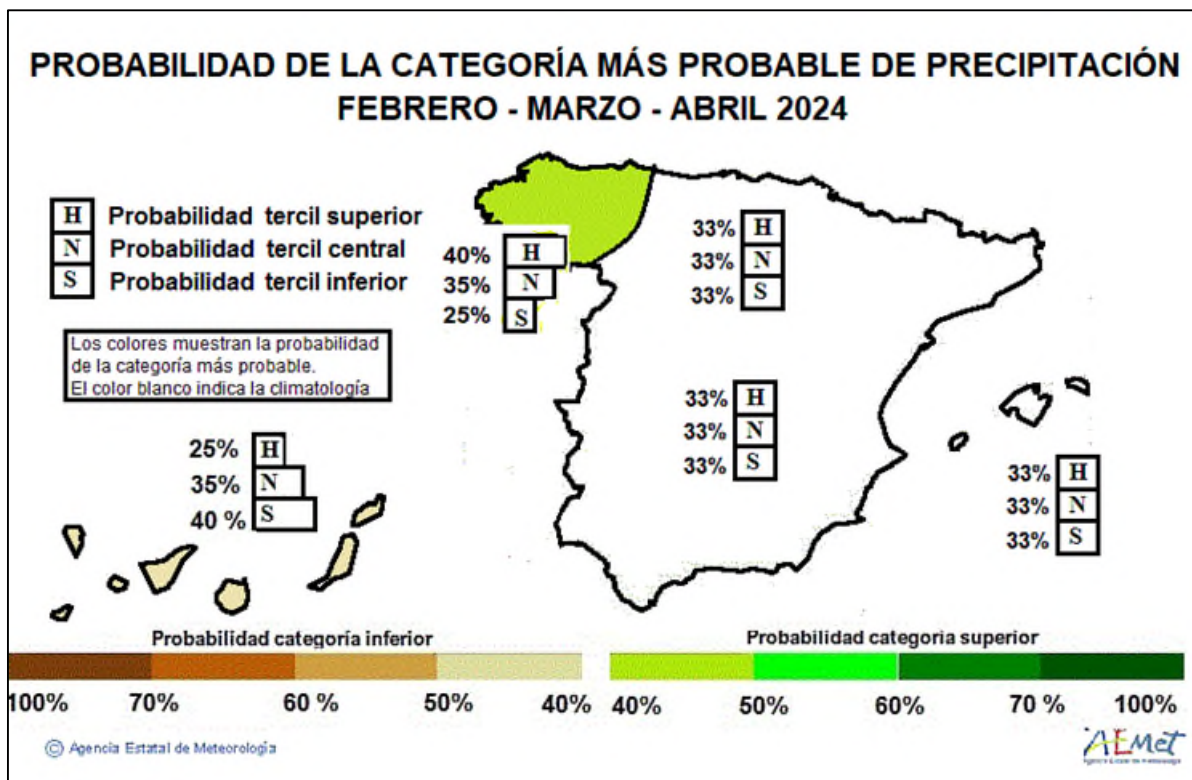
PROBABILIDAD DE LA CATEGORÍA MÁS PROBABLE DE PRECIPITACIÓN
FEBRERO - MARZO - ABRIL 2024

H Probabilidad tercil superior
N Probabilidad tercil central
S Probabilidad tercil inferior

Los colores muestran la probabilidad de la categoría más probable.
El color blanco indica la climatología

40% H
35% N
25% S

33% H
33% N
33% S

33% H
33% N
33% S

25% H
35% N
40 % S

33% H
33% N
33% S

Probabilidad categoria inferior
100% 70% 60 % 50% 40%

Probabilidad categoria superior
40% 50% 60% 70 % 100%

© Agencia Estatal de Meteorología

AEMet